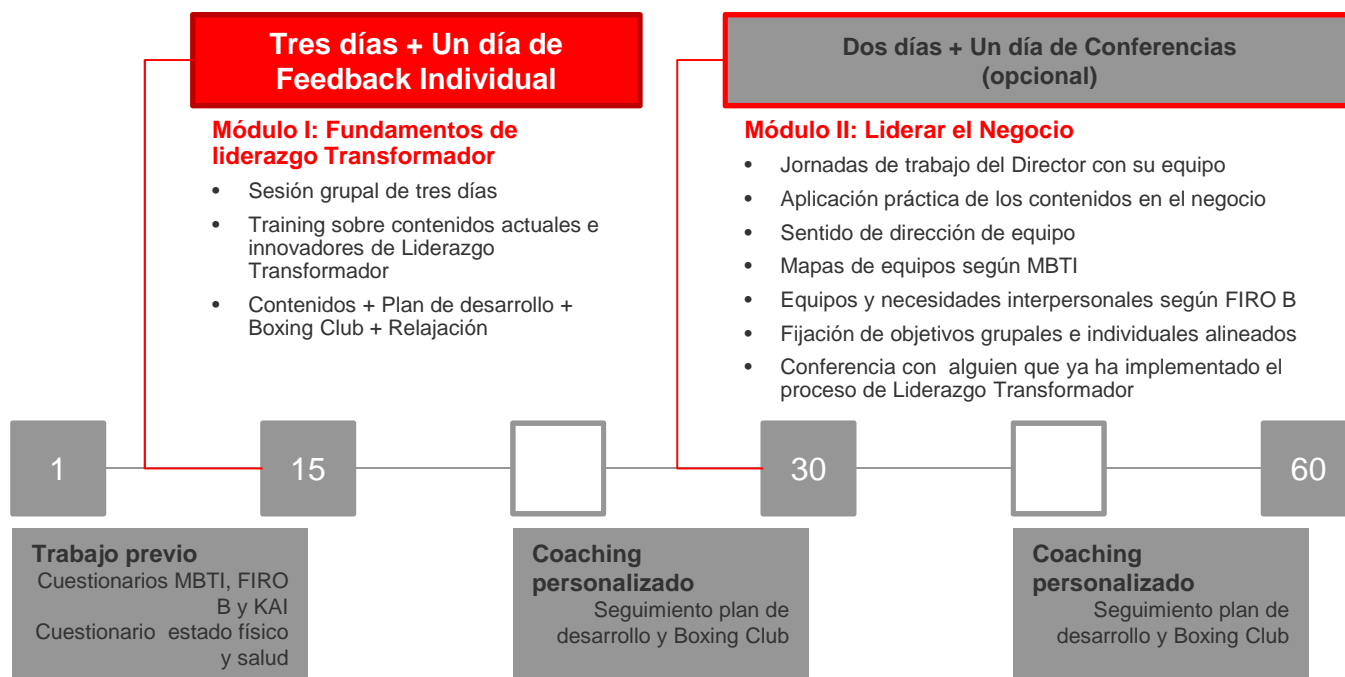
Tres días + Un día de Feedback Individual

Módulo I: Fundamentos de liderazgo Transformador

- Sesión grupal de tres días
- Training sobre contenidos actuales e innovadores de Liderazgo Transformador
- Contenidos + Plan de desarrollo + Boxing Club + Relajación

Dos días + Un día de Conferencias (opcional)

Módulo II: Liderar el Negocio

- Jornadas de trabajo del Director con su equipo
- Aplicación práctica de los contenidos en el negocio
- Sentido de dirección de equipo
- Mapas de equipos según MBTI
- Equipos y necesidades interpersonales según FIRO B
- Fijación de objetivos grupales e individuales alineados
- Conferencia con alguien que ya ha implementado el proceso de Liderazgo Transformador

1

15

30

60

Trabajo previo
Cuestionarios MBTI, FIRO B y KAI
Cuestionario estado físico y salud

Coaching personalizado
Seguimiento plan de desarrollo y Boxing Club

Coaching personalizado
Seguimiento plan de desarrollo y Boxing Club